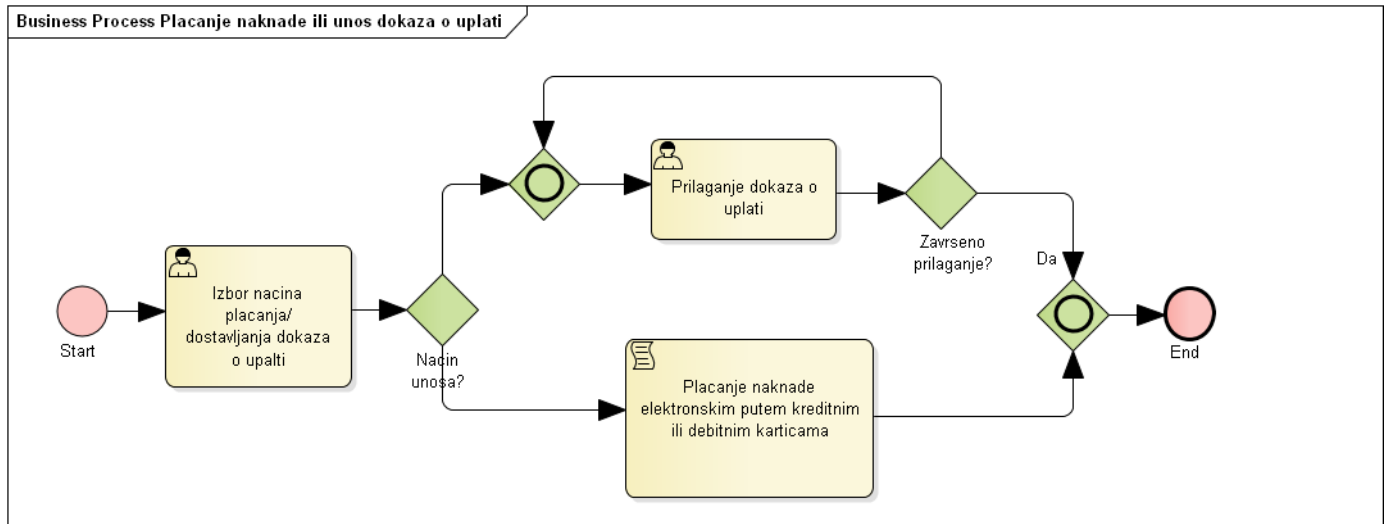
Business Process Placanje naknade ili unos dokaza o uplati

Start

Izbor nacina placanja/ dostavljanja dokaza o upalti

Nacin unosa?

Prilaganje dokaza o uplati

Zavrseno prilaganje?

Da

Placanje naknade elektronskim putem kreditnim ili debitnim karticama

End